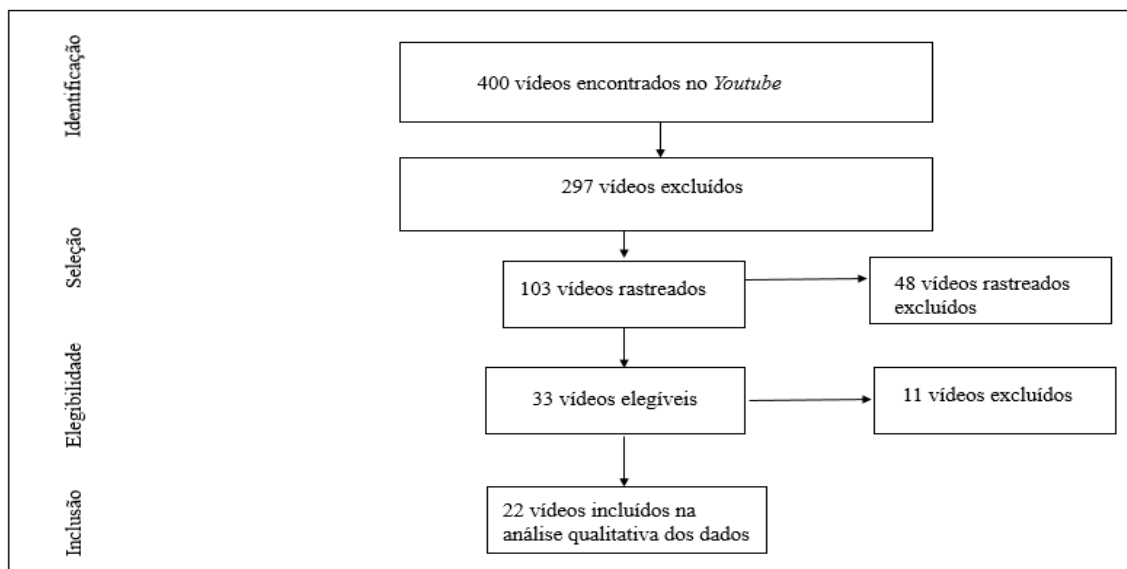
Identificação

400 vídeos encontrados no *Youtube*

297 vídeos excluídos

Seleção

103 vídeos rastreados

48 vídeos rastreados excluídos

Elegibilidade

33 vídeos elegíveis

11 vídeos excluídos

Inclusão

22 vídeos incluídos na análise qualitativa dos dados